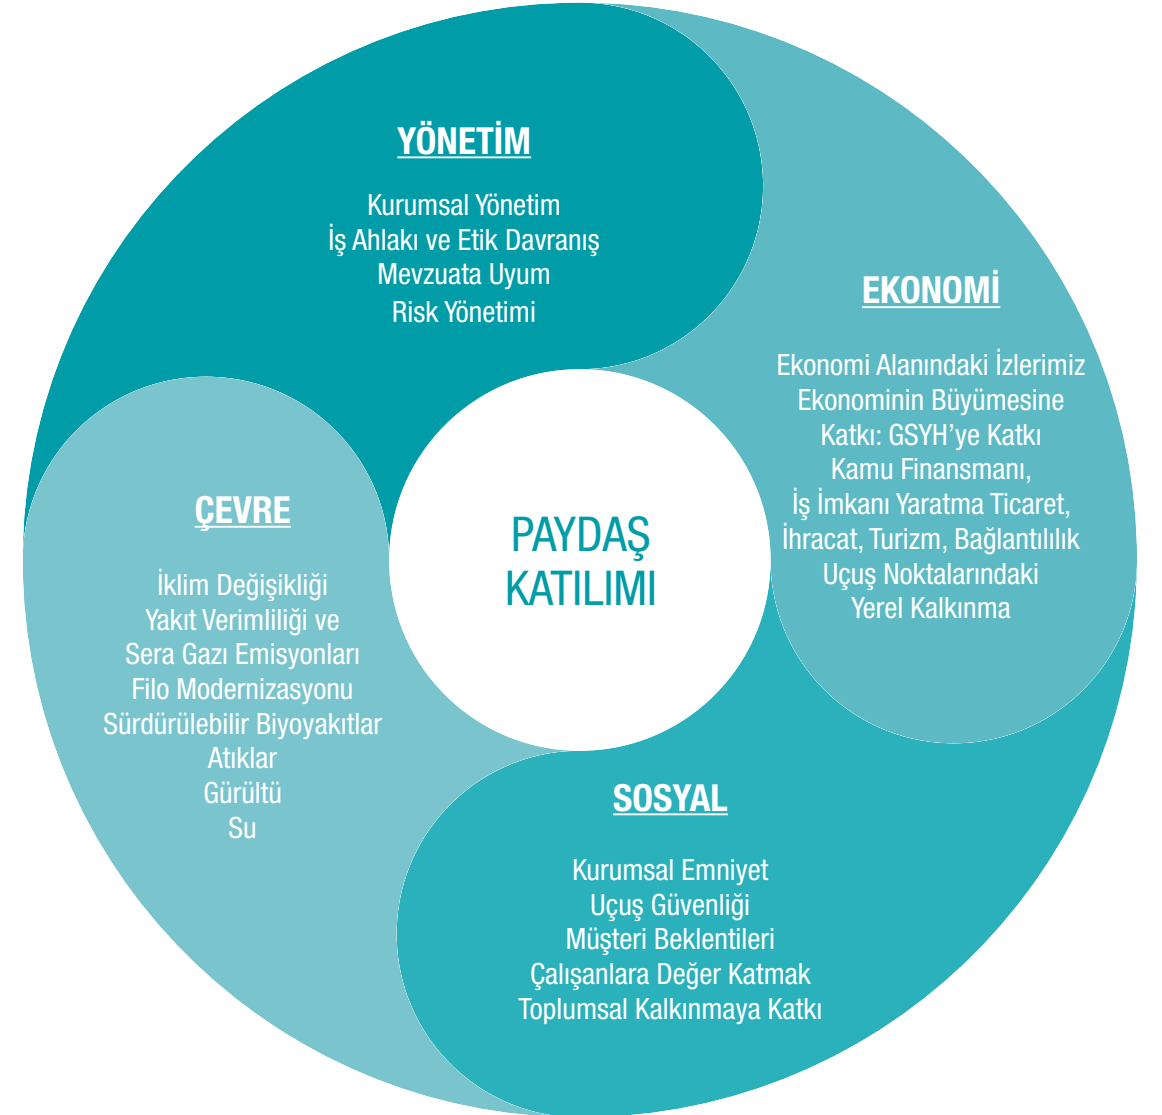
YÖNETİM

Kurumsal Yönetim
İş Ahlakı ve Etik Davranış
Mevzuata Uyum
Risk Yönetimi

EKONOMİ

Ekonomi Alanındaki İzlerimiz
Ekonominin Büyümesine
Katkı: GSYH'ye Katkı
Kamu Finansmanı,
İş İmkanı Yaratma Ticaret,
İhracat, Turizm, Bağlantılılık
Uçuş Noktalarındaki
Yerel Kalkınma

ÇEVRE

İklim Değişikliği
Yakıt Verimliliği ve
Sera Gazı Emisyonları
Filo Modernizasyonu
Sürdürülebilir Biyoyakıtlar
Atıklar
Gürültü
Su

PAYDAŞ
KATILIMI

SOSYAL

Kurumsal Emniyet
Uçuş Güvenliği
Müşteri Beklentileri
Çalışanlara Değer Katmak
Toplumsal Kalkınmaya Katkı